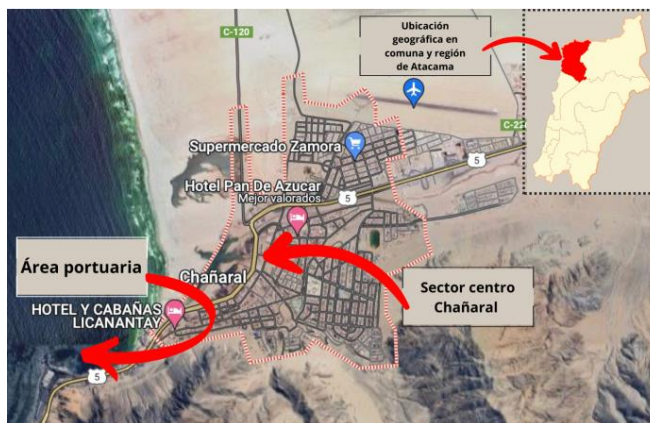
C-120

Ubicación geográfica en comuna y región de Atacama

C-22

Supermercado Zamora

5

Hotel Pan De Azucar
Mejor valorados

5

Área portuaria

Chañaral

HOTEL Y CABAÑAS LICANANTAY

Sector centro Chañaral

5